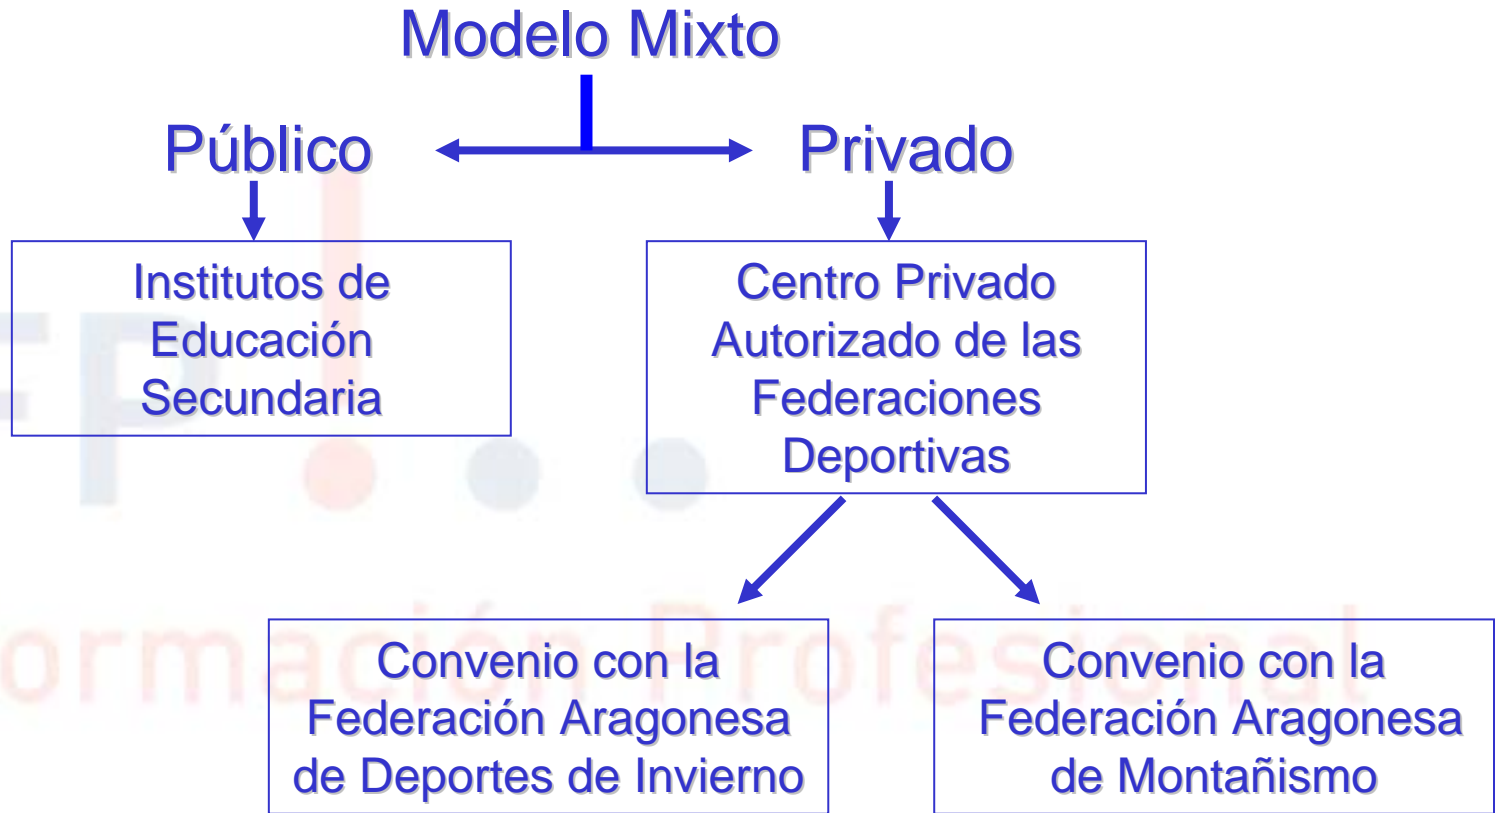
Modelo Mixto

Público

Privado

Institutos de Educación Secundaria

Centro Privado Autorizado de las Federaciones Deportivas

Convenio con la Federación Aragonesa de Deportes de Invierno

Convenio con la Federación Aragonesa de Montañismo

FP ormación Profesional